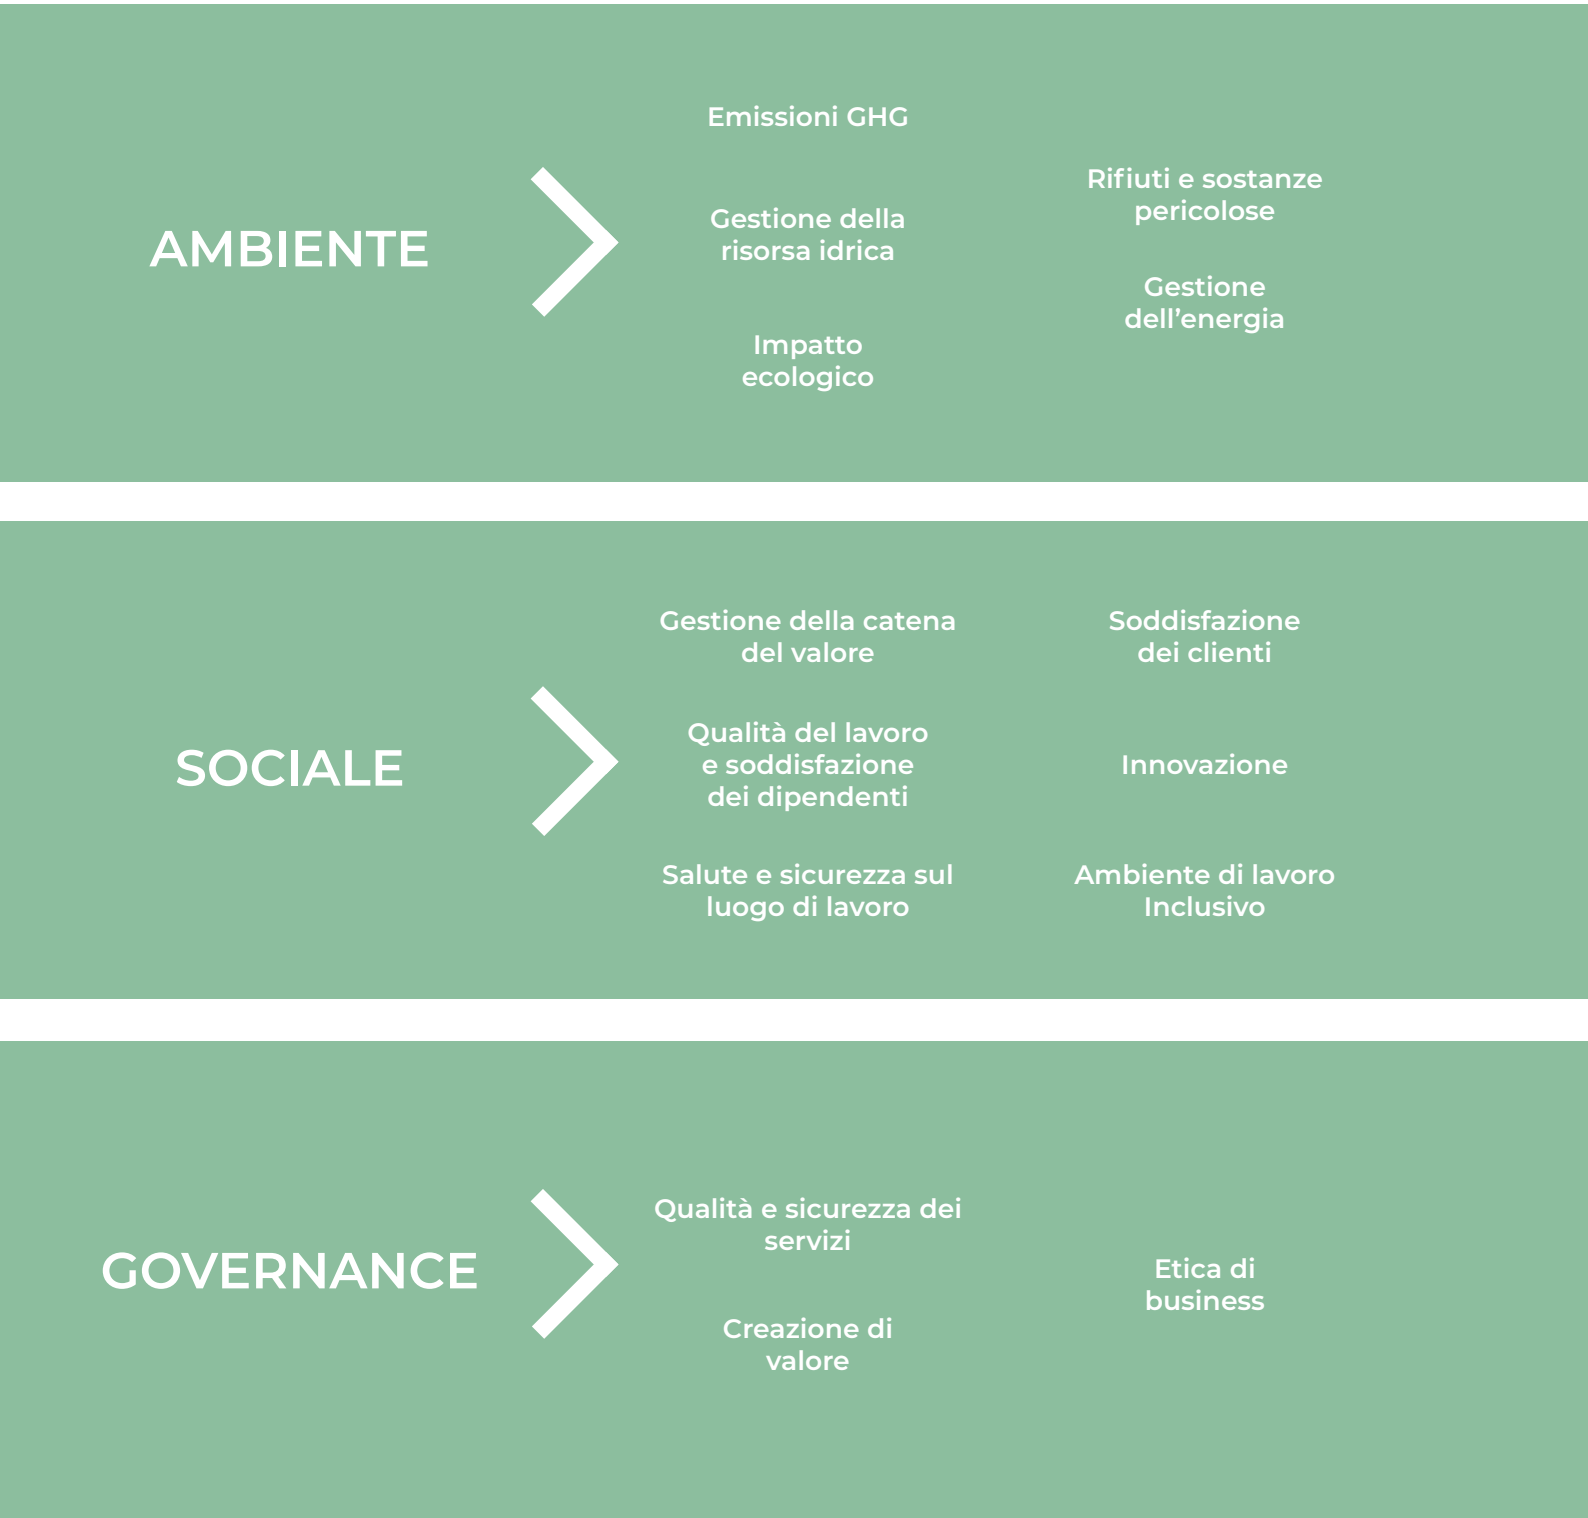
AMBIENTE

Emissioni GHG

Gestione della risorsa idrica

Impatto ecologico

Rifiuti e sostanze pericolose

Gestione dell'energia

SOCIALE

Gestione della catena del valore

Qualità del lavoro e soddisfazione dei dipendenti

Salute e sicurezza sul luogo di lavoro

Soddisfazione dei clienti

Innovazione

Ambiente di lavoro Inclusivo

GOVERNANCE

Qualità e sicurezza dei servizi

Creazione di valore

Etica di business